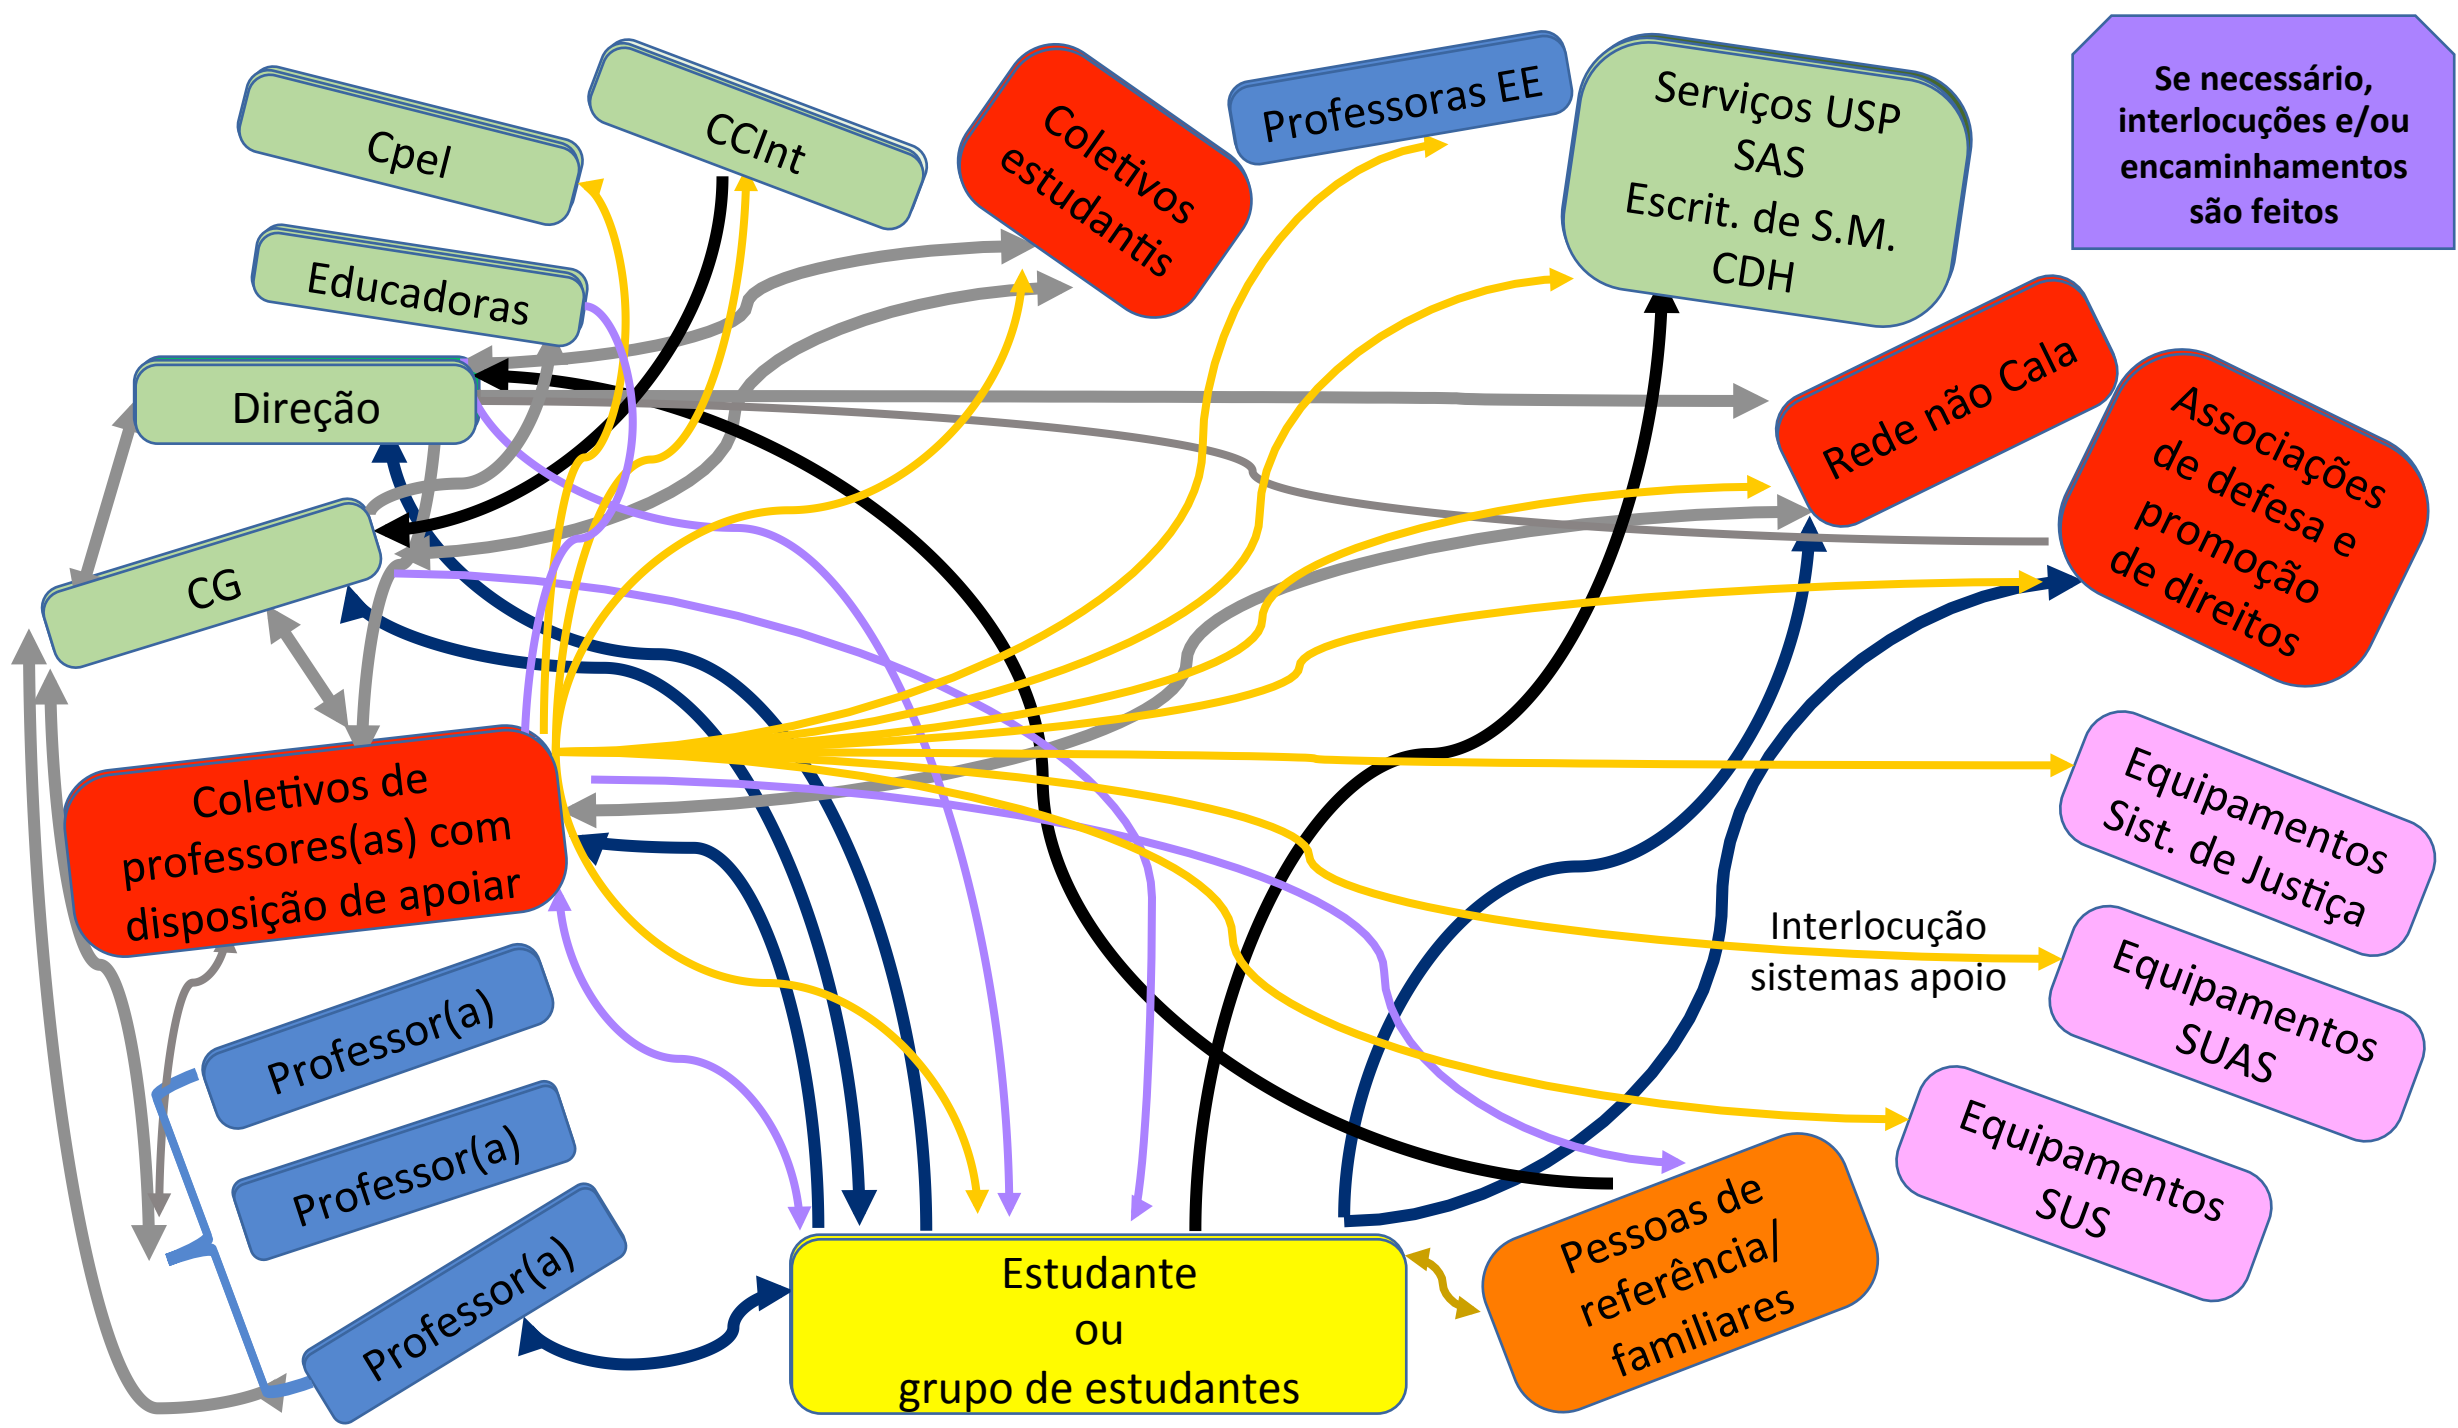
Cpel

CCInt

Coletivos estudantis

Professoras EE

Serviços USP
SAS
Escrit. de S.M.
CDH

Se necessário, interlocuções e/ou encaminhamentos são feitos

Educadoras

Direção

Rede não Cala

Associações de defesa e promoção de direitos

CG

Coletivos de professores(as) com disposição de apoiar

Equipamentos Sist. de Justiça

Interlocução sistemas apoio

Equipamentos SUAS

Professor(a)

Professor(a)

Professor(a)

Equipamentos SUS

Estudante
ou
grupo de estudantes

Pessoas de referência/ familiares